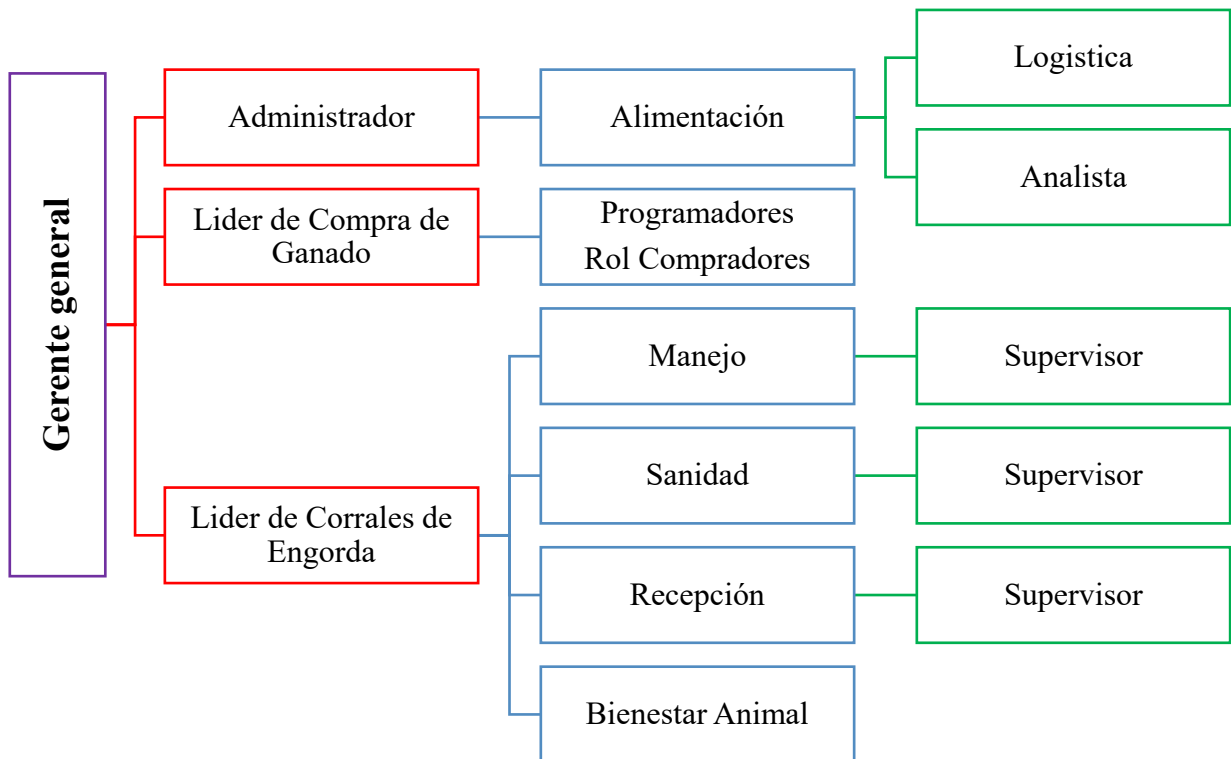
Gerente general

Administrador

Alimentación

Logistica

Analista

Lider de Compra de Ganado

Programadores
Rol Compradores

Lider de Corrales de Engorda

Manejo

Supervisor

Sanidad

Supervisor

Recepción

Supervisor

Bienestar Animal